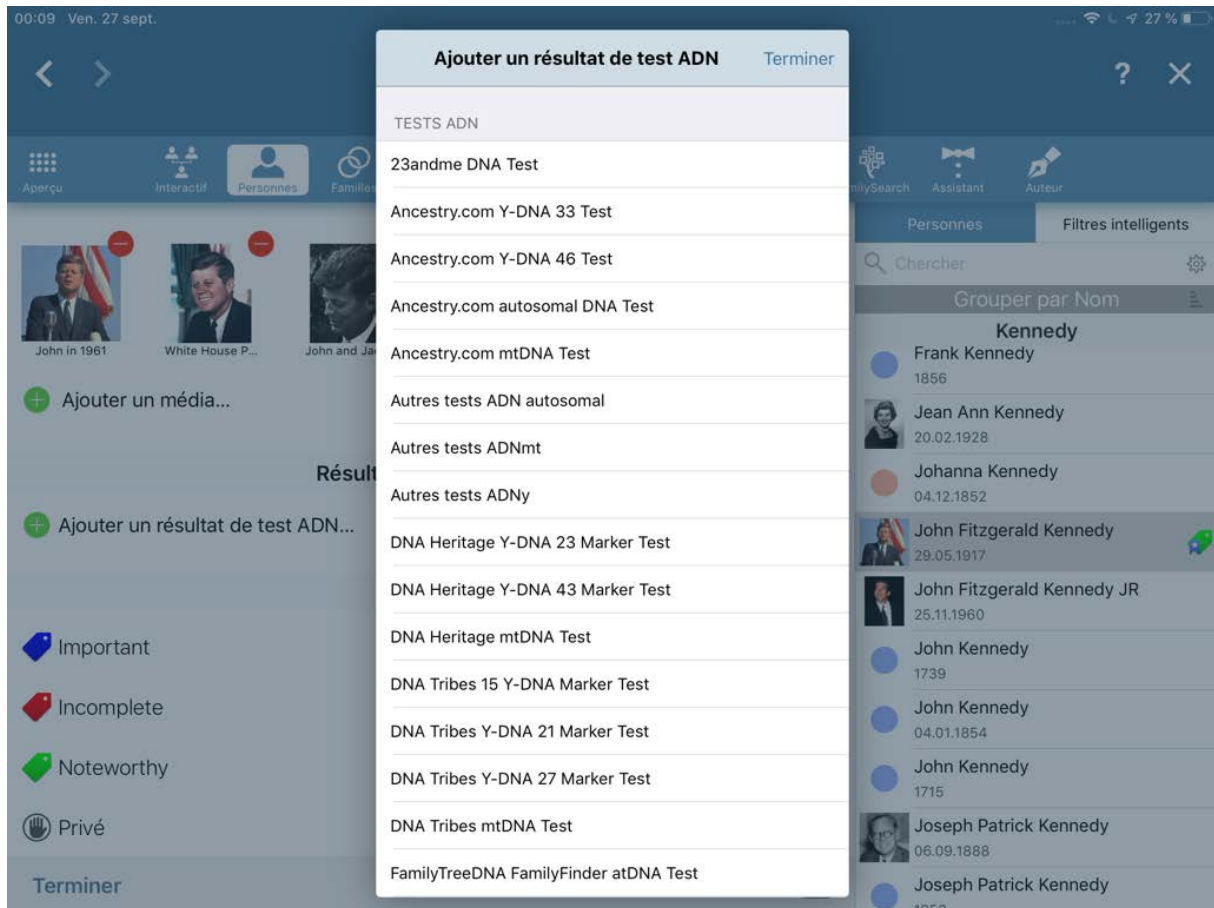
00:09 Ven. 27 sept.

27 %

Ajouter un résultat de test ADN Terminer

?

Aperçu Interactif Personnes Familles

milySearch Assistant Auteur

Personnes Filtres intelligents

Chercher

Grouper par Nom

John in 1961 White House P... John and Ja

Ajouter un média...

Résult

Ajouter un résultat de test ADN...

Important

Incomplete

Noteworthy

Privé

Terminer

TESTS ADN

23andme DNA Test

Ancestry.com Y-DNA 33 Test

Ancestry.com Y-DNA 46 Test

Ancestry.com autosomal DNA Test

Ancestry.com mtDNA Test

Autres tests ADN autosomal

Autres tests ADNmt

Autres tests ADNy

DNA Heritage Y-DNA 23 Marker Test

DNA Heritage Y-DNA 43 Marker Test

DNA Heritage mtDNA Test

DNA Tribes 15 Y-DNA Marker Test

DNA Tribes Y-DNA 21 Marker Test

DNA Tribes Y-DNA 27 Marker Test

DNA Tribes mtDNA Test

FamilyTreeDNA FamilyFinder atDNA Test

Kennedy

Frank Kennedy
1856

Jean Ann Kennedy
20.02.1928

Johanna Kennedy
04.12.1852

John Fitzgerald Kennedy
29.05.1917

John Fitzgerald Kennedy JR
25.11.1960

John Kennedy
1739

John Kennedy
04.01.1854

John Kennedy
1715

Joseph Patrick Kennedy
06.09.1888

Joseph Patrick Kennedy
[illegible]